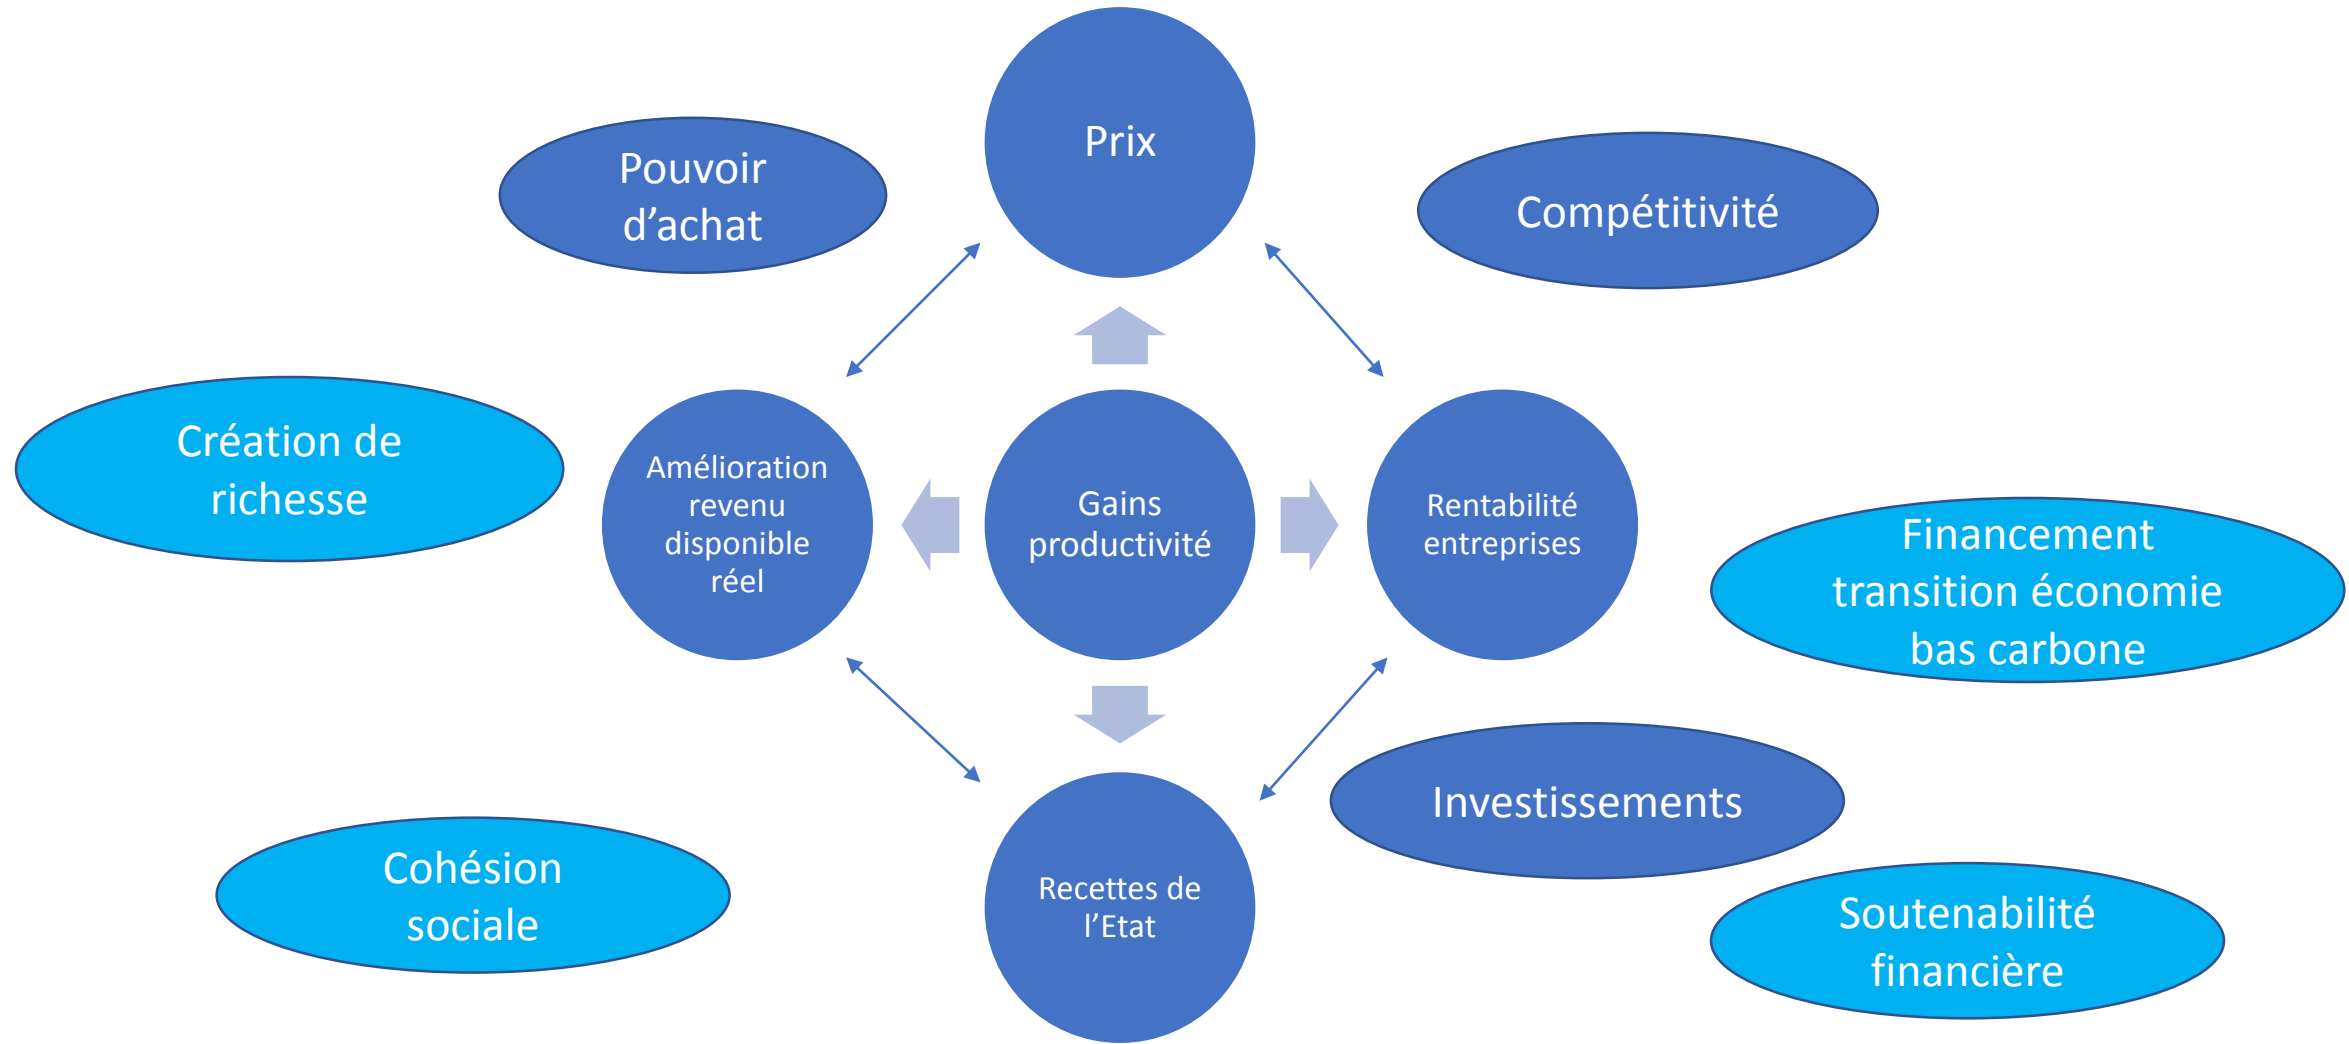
Prix

Pouvoir d’achat

Compétitivité

Création de richesse

Amélioration revenu disponible réel

Gains productivité

Rentabilité entreprises

Financement transition économie bas carbone

Investissements

Cohésion sociale

Recettes de l’Etat

Soutenabilité financière